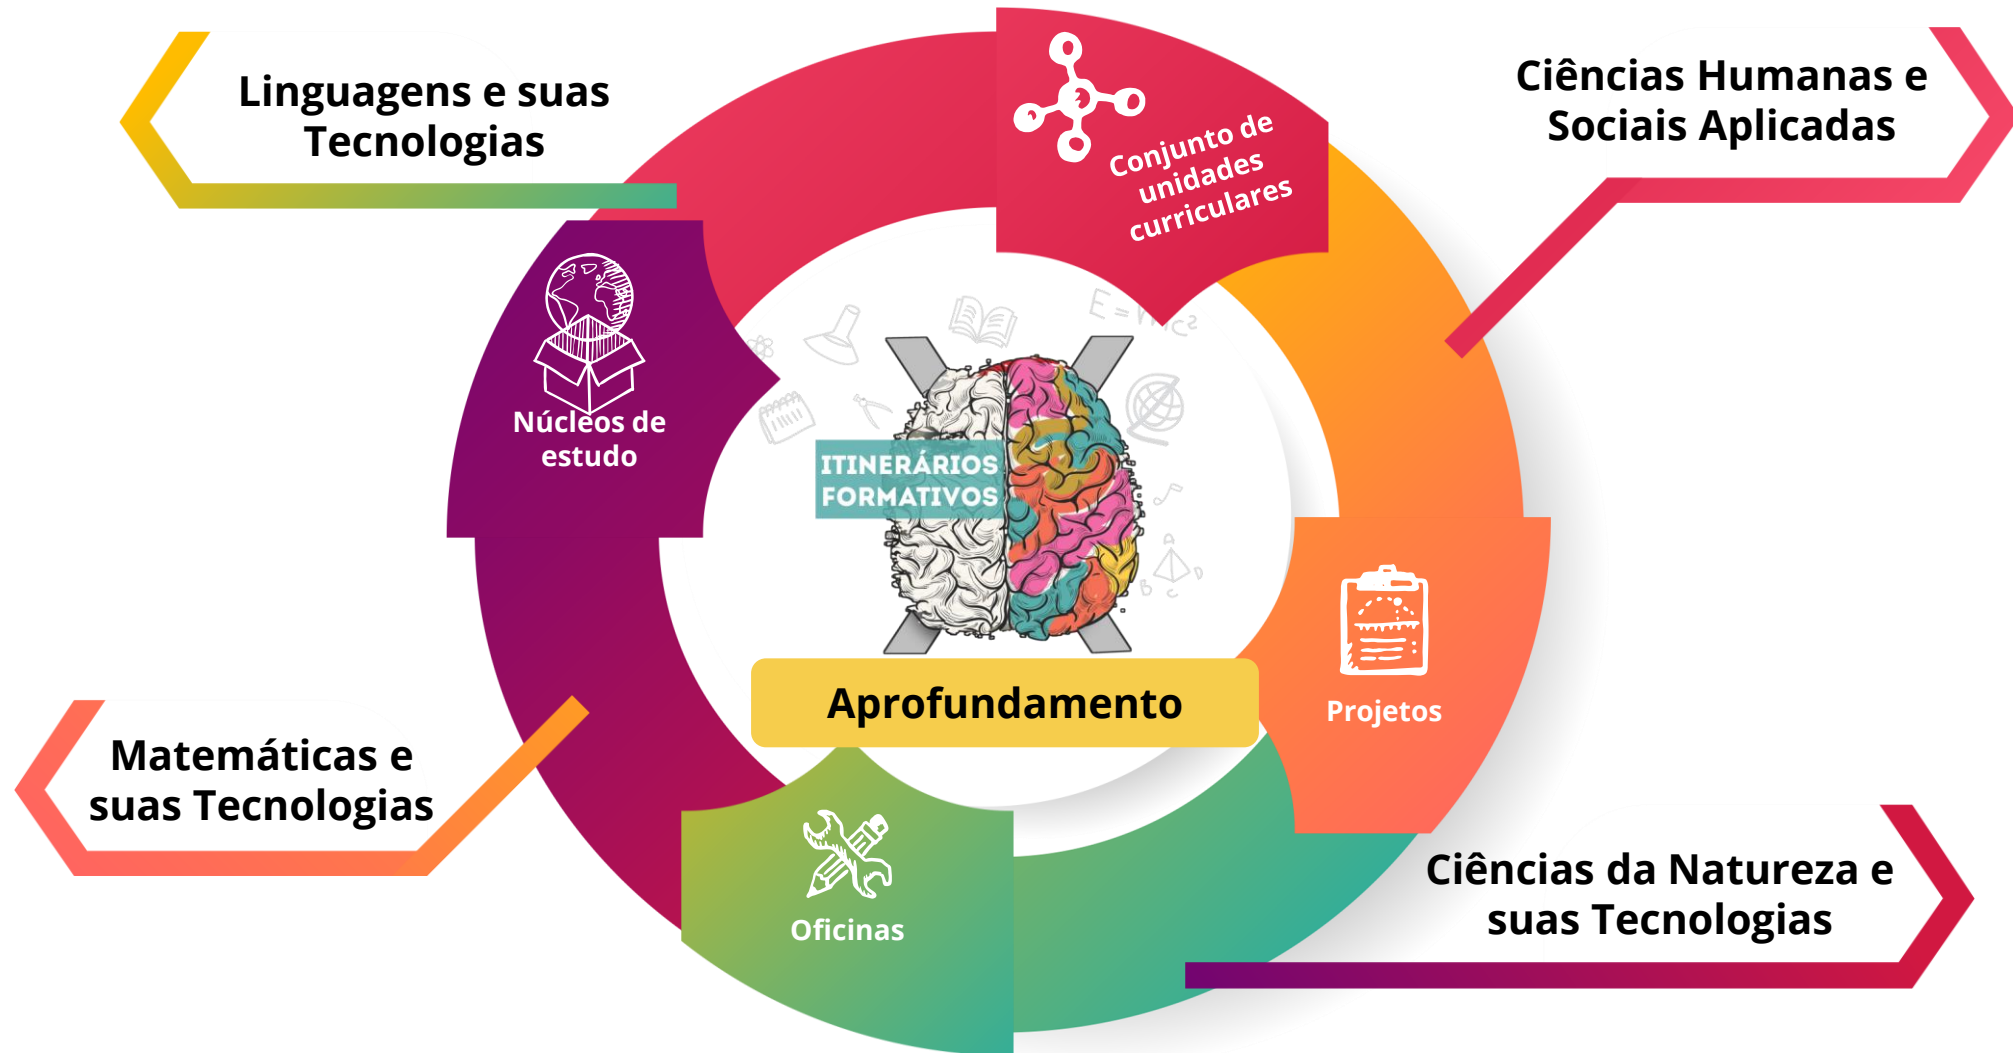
Linguagens e suas Tecnologias

Conjunto de unidades curriculares

Ciências Humanas e Sociais Aplicadas

Núcleos de estudo

$E=mc^2$

ITINERÁRIOS FORMATIVOS

Projetos

Aprofundamento

Matemáticas e suas Tecnologias

Oficinas

Ciências da Natureza e suas Tecnologias